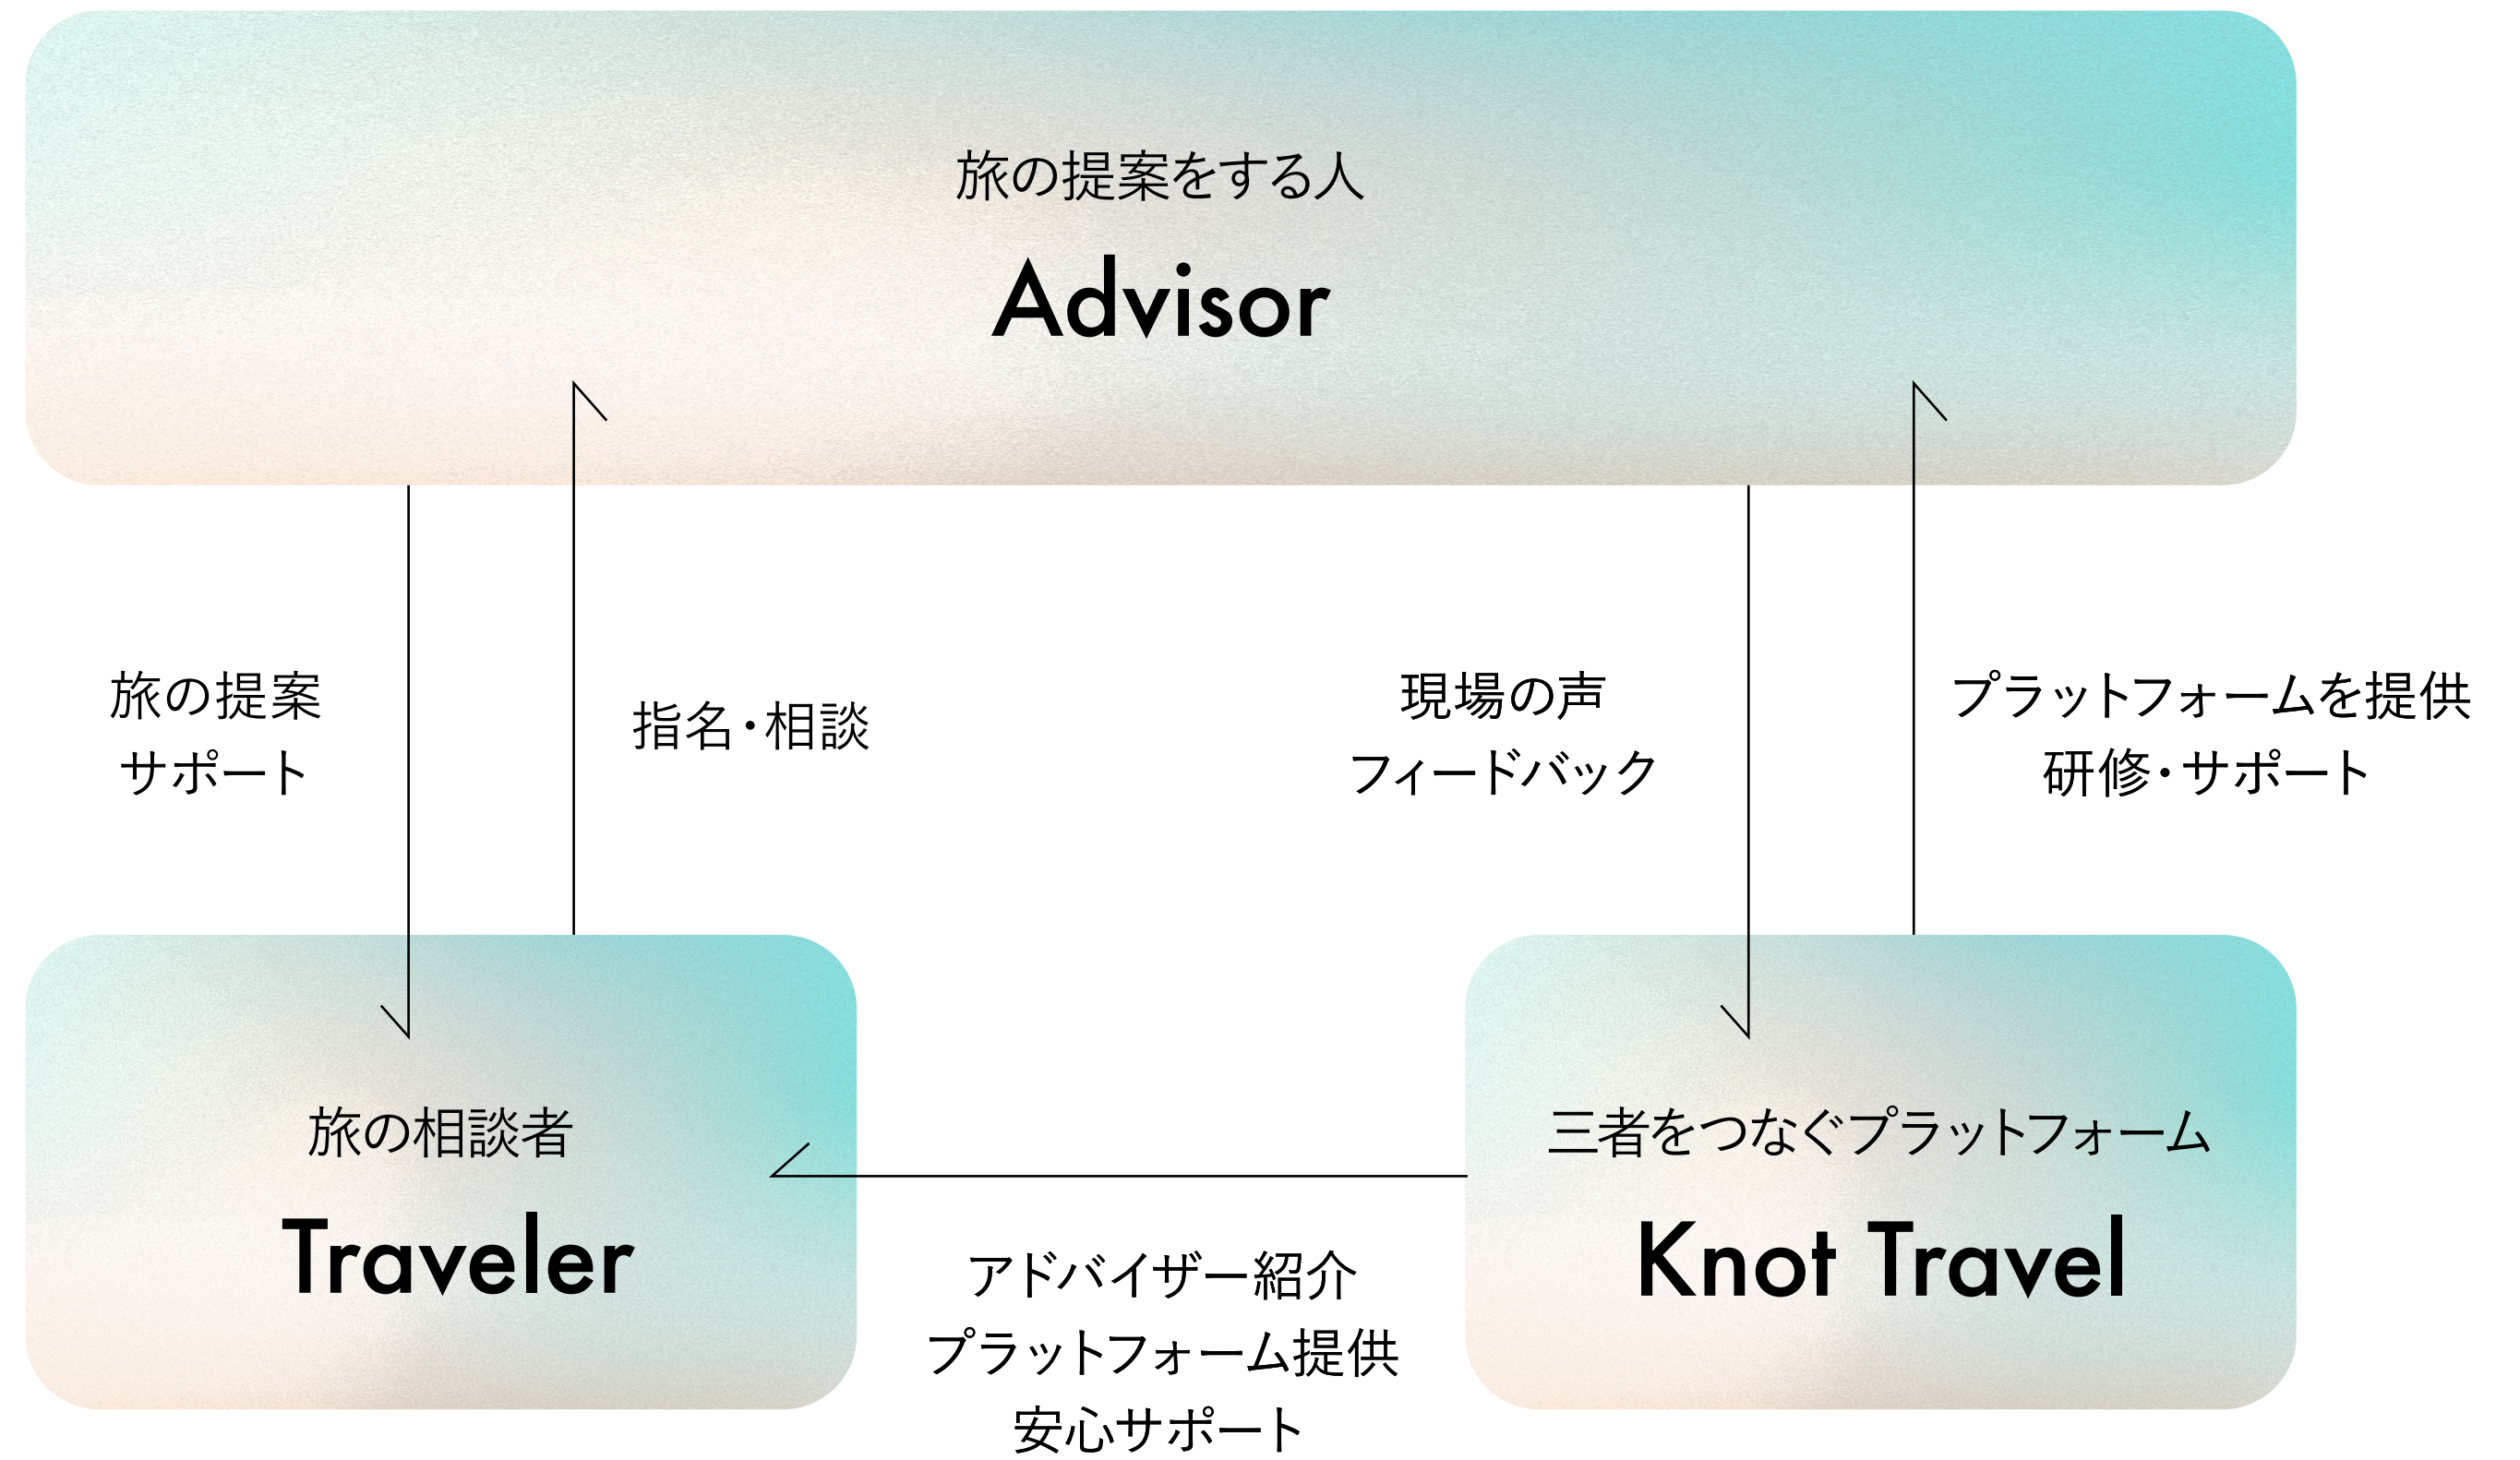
旅の提案をする人
Advisor

旅の提案
サポート

指名・相談

現場の声
フィードバック

プラットフォームを提供
研修・サポート

旅の相談者
Traveler

三者をつなぐプラットフォーム
Knot Travel

アドバイザー紹介
プラットフォーム提供
安心サポート